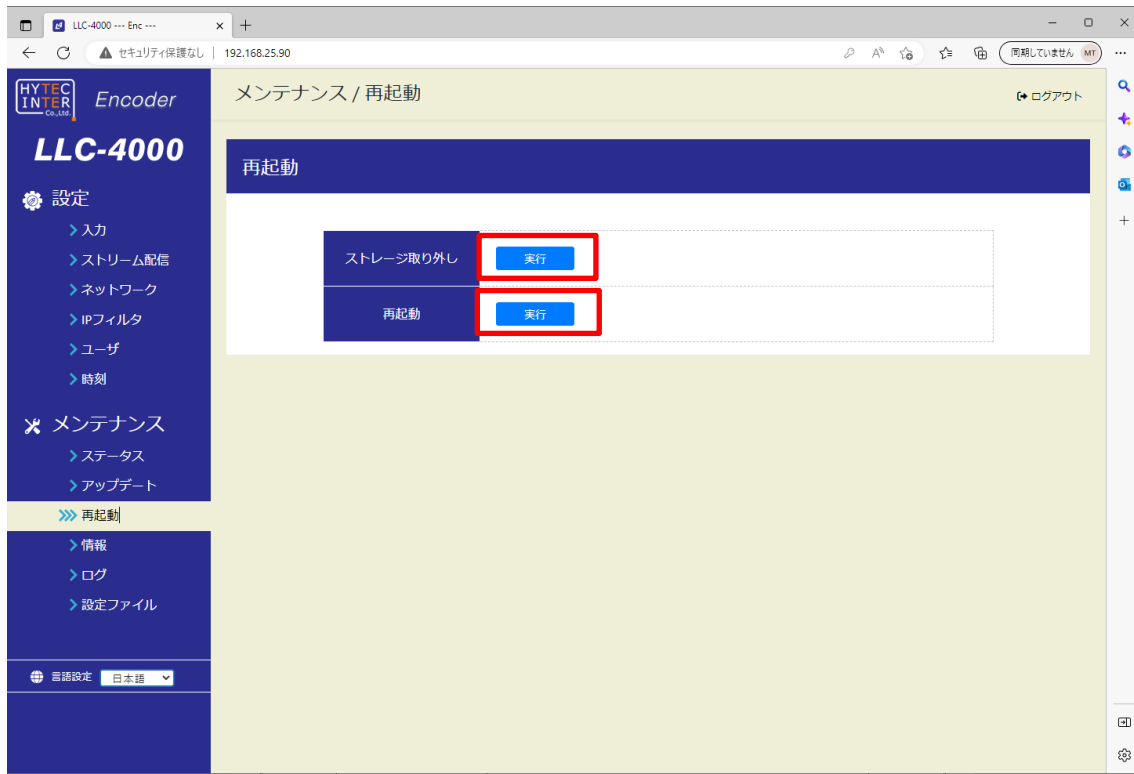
LLC-4000 --- Enc ---
セキュリティ保護なし | 192.168.25.90
同期していません MT

HYTEC INTER Co.,Ltd. Encoder
LLC-4000
設定
入力
ストリーム配信
ネットワーク
IPフィルタ
ユーザ
時刻
メンテナンス
ステータス
アップデート
再起動
情報
ログ
設定ファイル
言語設定 日本語

メンテナンス / 再起動
ログアウト

再起動

| ストレージ取り外し | 実行 |
|---|---|
| 再起動 | 実行 |